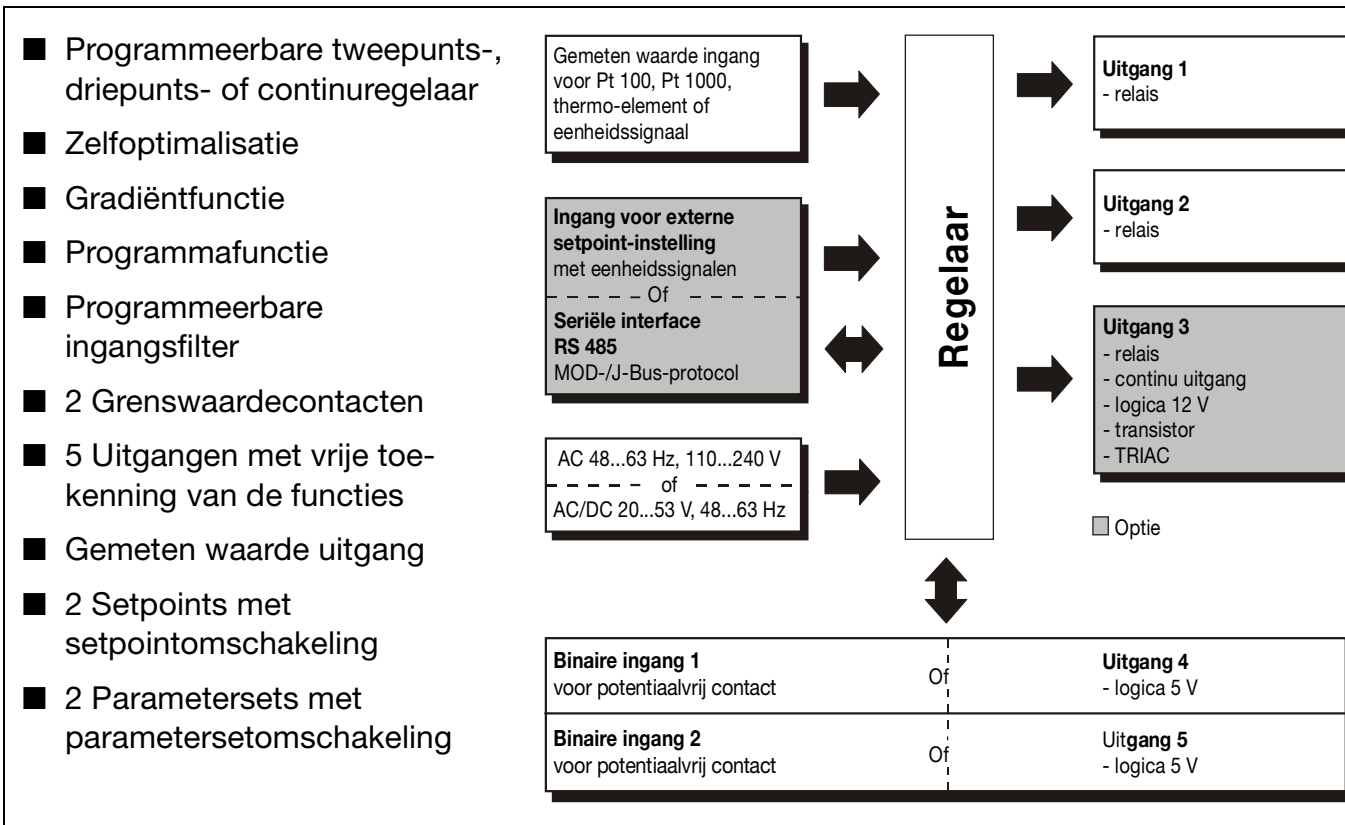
■ Programmeerbare tweepunts-, driepunts- of continuregelaar
■ Zelfoptimalisatie
■ Gradiëntfunctie
■ Programmafunctie
■ Programmeerbare ingangsfilter
■ 2 Grenswaardecontacten
■ 5 Uitgangen met vrije toekenning van de functies
■ Gemeten waarde uitgang
■ 2 Setpoints met setpointomschakeling
■ 2 Parametersets met parametersetomschakeling

Gemeten waarde ingang voor Pt 100, Pt 1000, thermo-element of eenheidssignaal

**Ingang voor externe setpoint-instelling** met eenheidssignalen
Of
**Seriële interface RS 485** MOD-/J-Bus-protocol

AC 48...63 Hz, 110...240 V
of
AC/DC 20...53 V, 48...63 Hz

Regelaar

**Uitgang 1**
- relais

**Uitgang 2**
- relais

**Uitgang 3**
- relais
- continu uitgang
- logica 12 V
- transistor
- TRIAC

Optie

| | | |
|---|---|---|
| **Binaire ingang 1** voor potentiaalvrij contact | Of | **Uitgang 4** - logica 5 V |
| **Binaire ingang 2** voor potentiaalvrij contact | Of | Uit**gang 5** - logica 5 V |